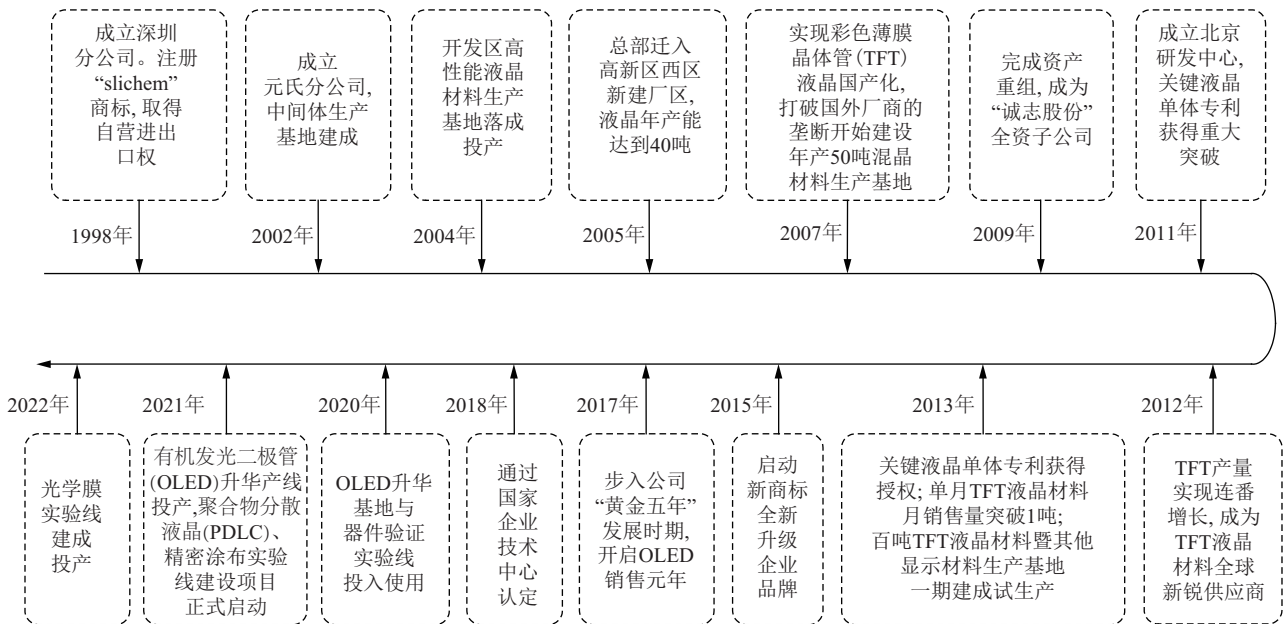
成立深圳分公司。注册"slichem"商标, 取得自营进出口权

1998年

成立元氏分公司, 中间体生产基地建成

2002年

开发区高性能液晶材料生产基地落成投产

2004年

总部迁入高新区西区新建厂区, 液晶年产能达到40吨

2005年

实现彩色薄膜晶体管(TFT)液晶国产化, 打破国外厂商的垄断开始建设年产50吨混晶材料生产基地

2007年

完成资产重组, 成为"诚志股份"全资子公司

2009年

成立北京研发中心, 关键液晶单体专利获得重大突破

2011年

2022年

光学膜实验线建成投产

2021年

有机发光二极管(OLED)升华产线投产,聚合物分散液晶(PDLC)、精密涂布实验线建设项目正式启动

2020年

OLED升华基地与器件验证实验线投入使用

2018年

通过国家企业技术中心认定

2017年

步入公司"黄金五年"发展时期, 开启OLED销售元年

2015年

启动新商标全新升级企业品牌

2013年

关键液晶单体专利获得授权; 单月TFT液晶材料月销售量突破1吨; 百吨TFT液晶材料暨其他显示材料生产基地一期建成试生产

2012年

TFT产量实现连番增长, 成为TFT液晶材料全球新锐供应商